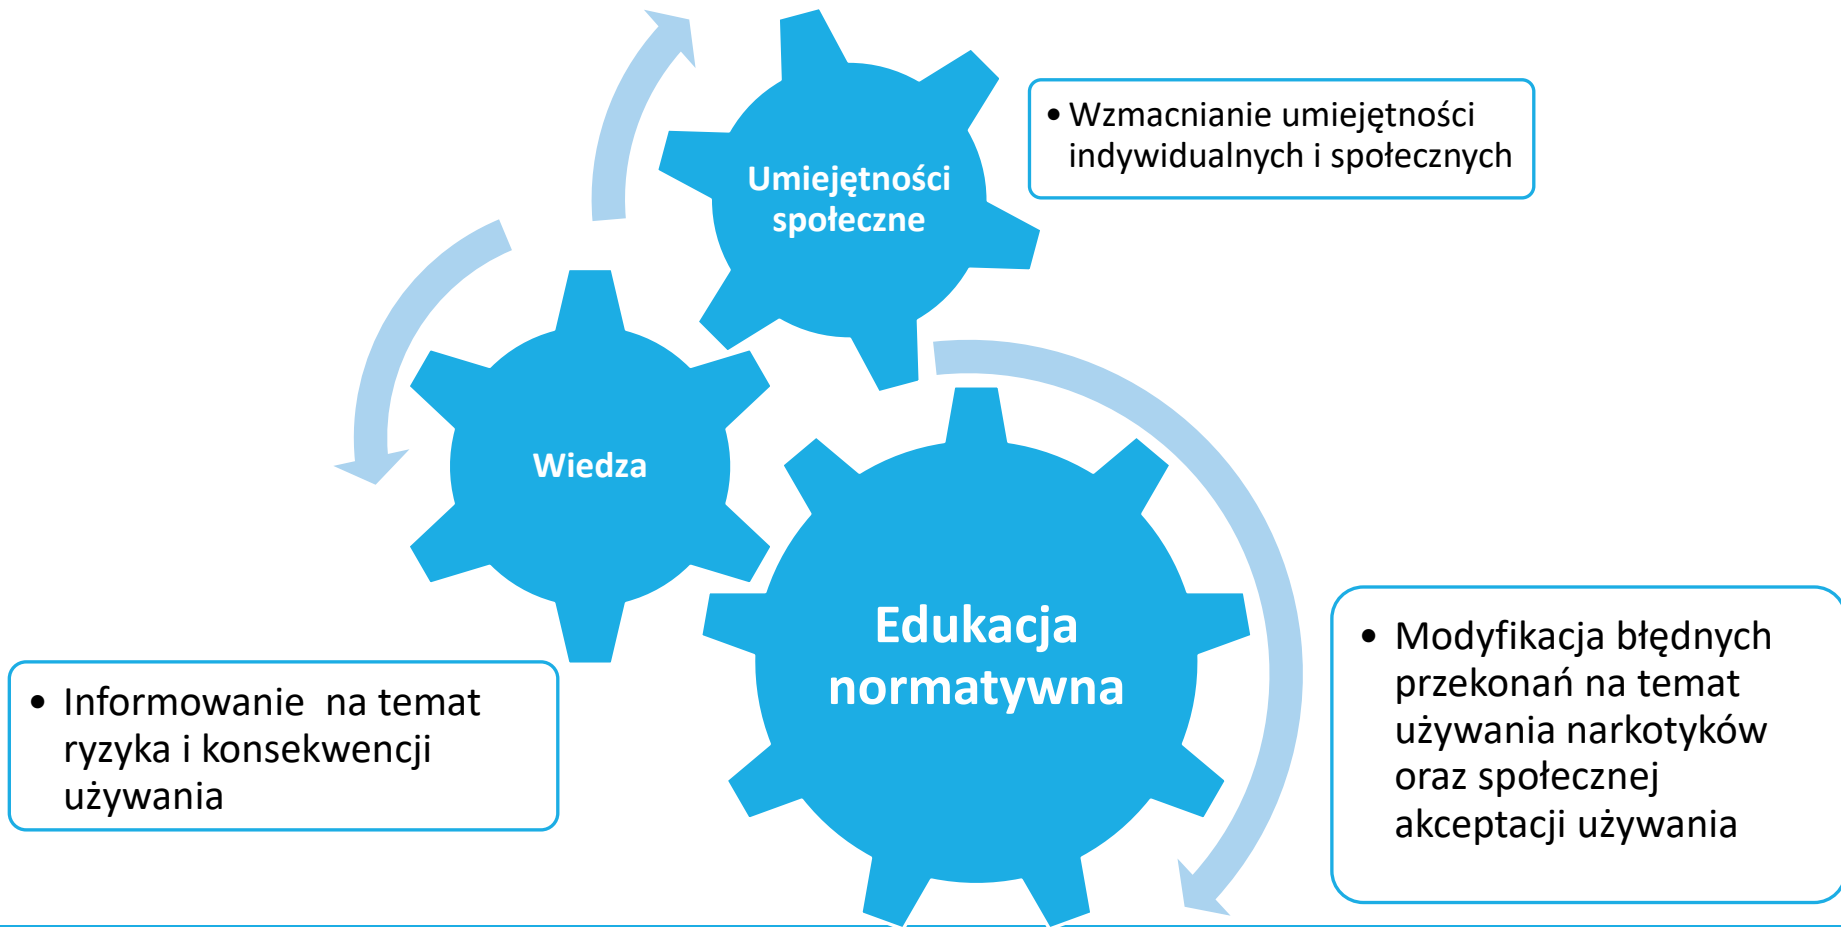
Umiejętności społeczne

• Wzmacnianie umiejętności indywidualnych i społecznych

Wiedza

Edukacja normatywna

• Informowanie  na temat ryzyka i konsekwencji używania

• Modyfikacja błędnych przekonań na temat używania narkotyków oraz społecznej akceptacji używania